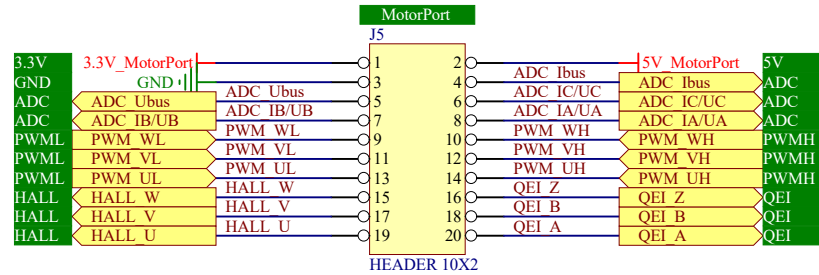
MotorPort

J5

3.3V
GND
ADC
ADC
PWML
PWML
PWML
HALL
HALL
HALL

3.3V_MotorPort
GND
ADC_Ubus
ADC_IB/UB
PWM_WL
PWM_VL
PWM_UL
HALL_W
HALL_V
HALL_U

ADC_Ubus
ADC_IB/UB
PWM_WL
PWM_VL
PWM_UL
HALL_W
HALL_V
HALL_U

1
3
5
7
9
11
13
15
17
19

2
4
6
8
10
12
14
16
18
20

ADC_Ibus
ADC_IC/UC
ADC_IA/UA
PWM_WH
PWM_VH
PWM_UH
QEI_Z
QEI_B
QEI_A

5V_MotorPort
ADC_Ibus
ADC_IC/UC
ADC_IA/UA
PWM_WH
PWM_VH
PWM_UH
QEI_Z
QEI_B
QEI_A

5V
ADC
ADC
ADC
PWMH
PWMH
PWMH
QEI
QEI
QEI

HEADER 10X2